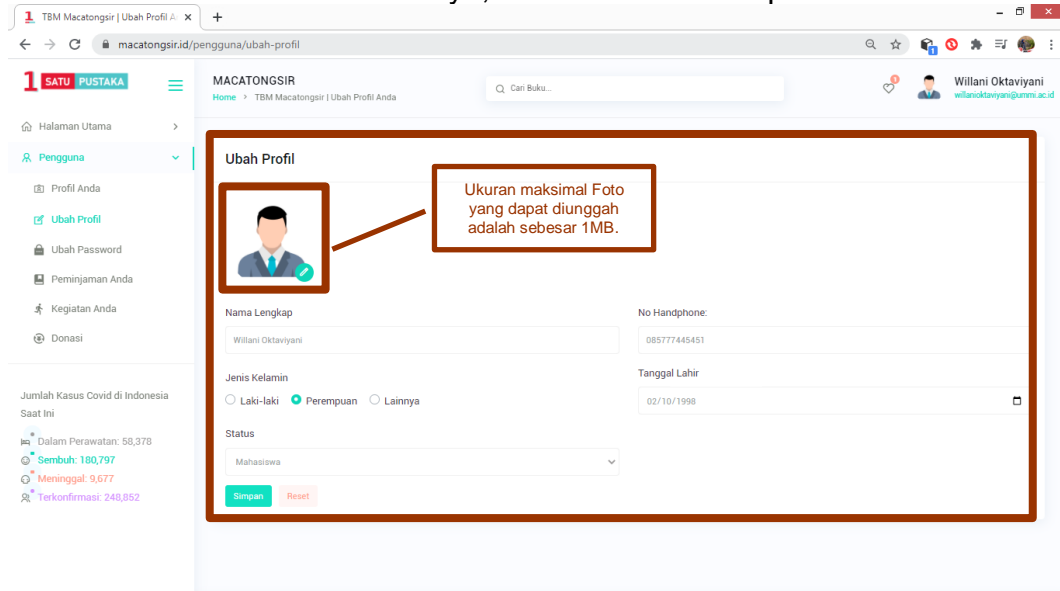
TBM Macatongsir | Ubah Profil A ×
+
macatongsir.id/pengguna/ubah-profil

1 SATU PUSTAKA

MACATONGSIR
Home > TBM Macatongsir | Ubah Profil Anda

Cari Buku...

Willani Oktaviyani
willanioktaviyani@ummi.ac.id

Halaman Utama
Pengguna
Profil Anda
Ubah Profil
Ubah Password
Peminjaman Anda
Kegiatan Anda
Donasi

Jumlah Kasus Covid di Indonesia Saat Ini
Dalam Perawatan: 58,378
Sembuh: 180,797
Meninggal: 9,677
Terkonfirmasi: 248,852

Ubah Profil

Ukuran maksimal Foto yang dapat diunggah adalah sebesar 1MB.

Nama Lengkap
Willani Oktaviyani

No Handphone:
085777445451

Jenis Kelamin
Laki-laki Perempuan Lainnya

Tanggal Lahir
02/10/1998

Status
Mahasiswa

Simpan Reset